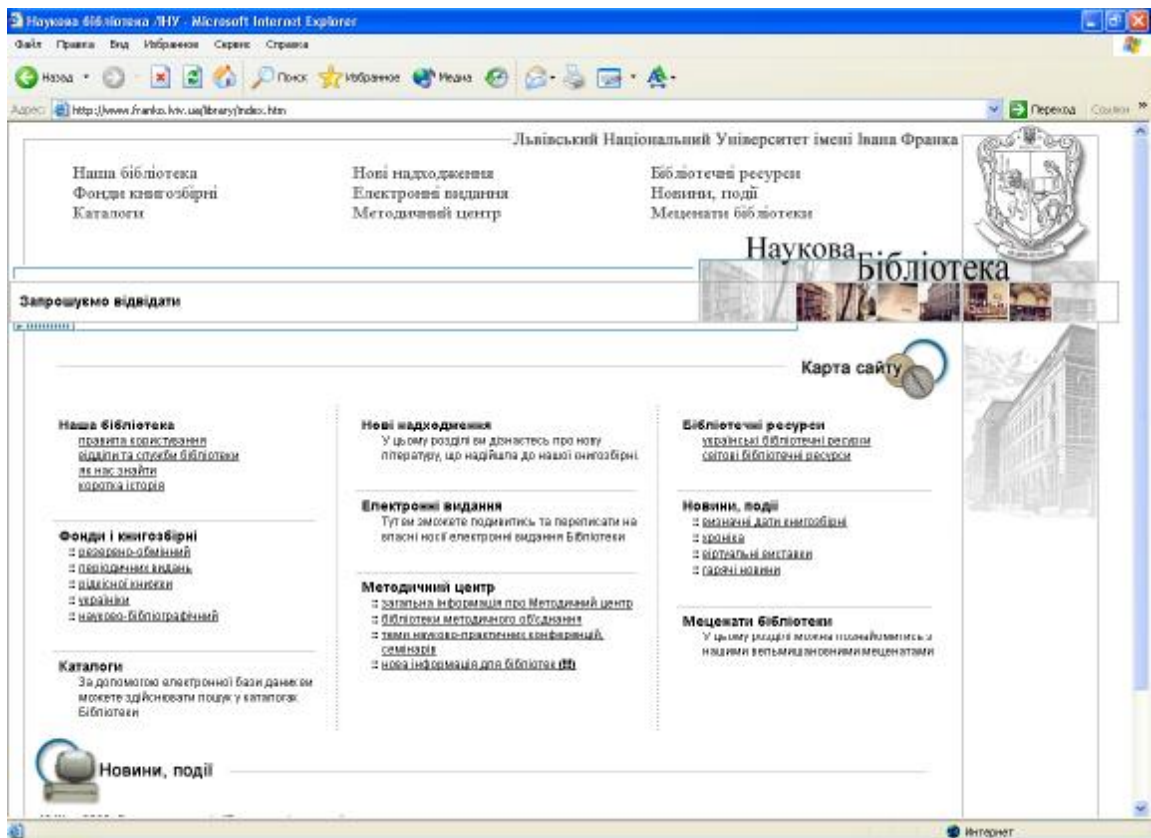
Наукова бібліотека ЛНУ - Microsoft Internet Explorer
Файл Правка Вид Избранное Сервис Справка
Назад Поиск Избранное Медиа
Адрес http://www.franko.lviv.ua/library/index.htm Переход Ссылки

Львівський Національний Університет імені Івана Франка

Наша бібліотека
Фонди книгозбірні
Каталоги
Нові надходження
Електронні видання
Методичний центр
Бібліотечні ресурси
Новини, події
Меценати бібліотеки

Наукова Бібліотека

Запрошуємо відвідати

Карта сайту

Наша бібліотека
правила користування
відділи та служби бібліотеки
як нас знайти
коротка історія

Нові надходження
У цьому розділі ви дізнаєтесь про нову літературу, що надійшла до нашої книгозбірні

Бібліотечні ресурси
українські бібліотечні ресурси
світові бібліотечні ресурси

Електронні видання
Тут ви зможете подивитись та переписати на власні носії електронні видання Бібліотеки

Новини, події
:: визначні дати книгозбірні
:: хроніка
:: віртуальні виставки
:: гарячі новини

Фонди і книгозбірні
:: резервно-обмінний
:: періодичних видань
:: рідкісної книжки
:: україніки
:: науково-бібліографічний

Методичний центр
:: загальна інформація про Методичний центр
:: бібліотеки методичного об'єднання
:: теми науково-практичних конференцій, семінарів
:: нова інформація для бібліотек

Меценати бібліотеки
У цьому розділі можна познайомитись з нашими вельмишановними меценатами

Каталоги
За допомогою електронної бази даних ви можете здійснювати пошук у каталогах Бібліотеки

Новини, події

Интернет